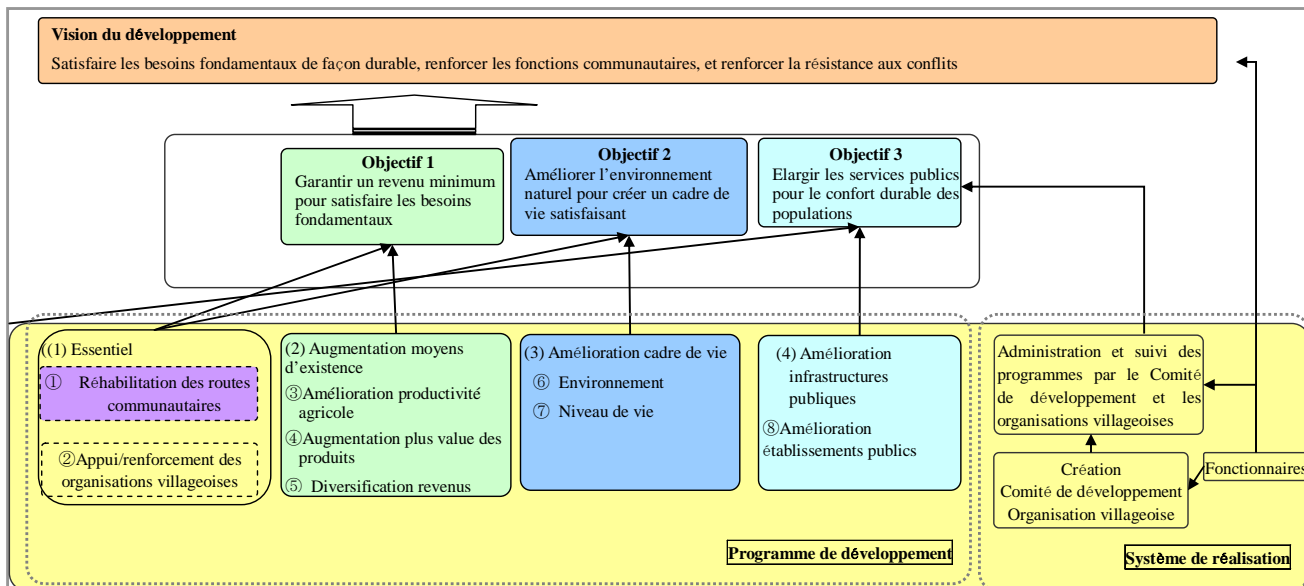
Vision du développement
Satisfaire les besoins fondamentaux de façon durable, renforcer les fonctions communautaires, et renforcer la résistance aux conflits

Objectif 1
Garantir un revenu minimum pour satisfaire les besoins fondamentaux

Objectif 2
Améliorer l'environnement naturel pour créer un cadre de vie satisfaisant

Objectif 3
Elargir les services publics pour le confort durable des populations

(1) Essentiel
① Réhabilitation des routes communautaires
②Appui/renforcement des organisations villageoises

(2) Augmentation moyens d'existence
③Amélioration productivité agricole
④Augmentation plus value des produits
⑤ Diversification revenus

(3) Amélioration cadre de vie
⑥ Environnement
⑦ Niveau de vie

(4) Amélioration infrastructures publiques
⑧Amélioration établissements publics

Programme de développement

Administration et suivi des programmes par le Comité de développement et les organisations villageoises

Création
Comité de développement
Organisation villageoise

Fonctionnaires

Système de réalisation